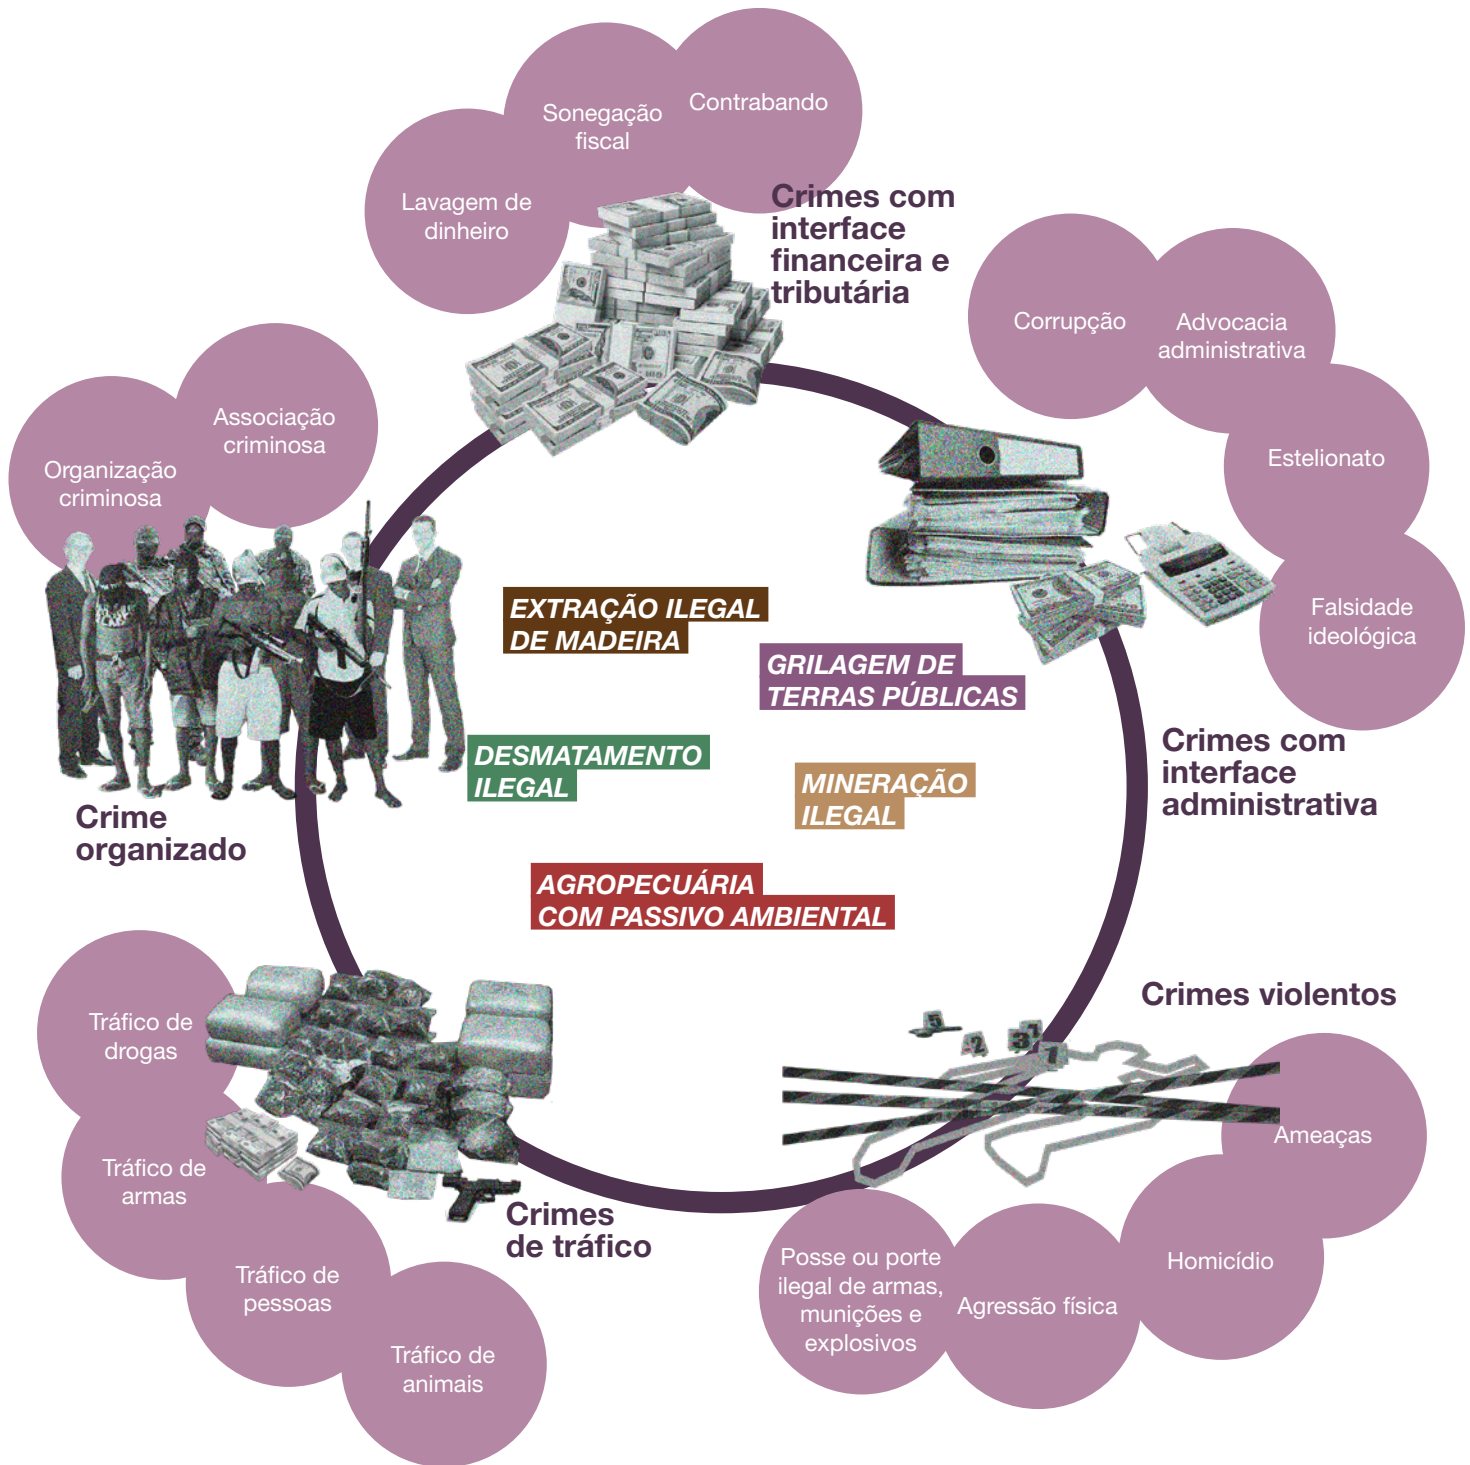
Sonegação fiscal

Contrabando

Lavagem de dinheiro

Crimes com interface financeira e tributária

Corrupção

Advocacia administrativa

Estelionato

Falsidade ideológica

Associação criminosa

Organização criminosa

EXTRAÇÃO ILEGAL DE MADEIRA

GRILAGEM DE TERRAS PÚBLICAS

DESMATAMENTO ILEGAL

MINERAÇÃO ILEGAL

AGROPECUÁRIA COM PASSIVO AMBIENTAL

Crime organizado

Crimes com interface administrativa

Crimes violentos

Tráfico de drogas

Tráfico de armas

Tráfico de pessoas

Tráfico de animais

Crimes de tráfico

Ameaças

Homicídio

Agressão física

Posse ou porte ilegal de armas, munições e explosivos